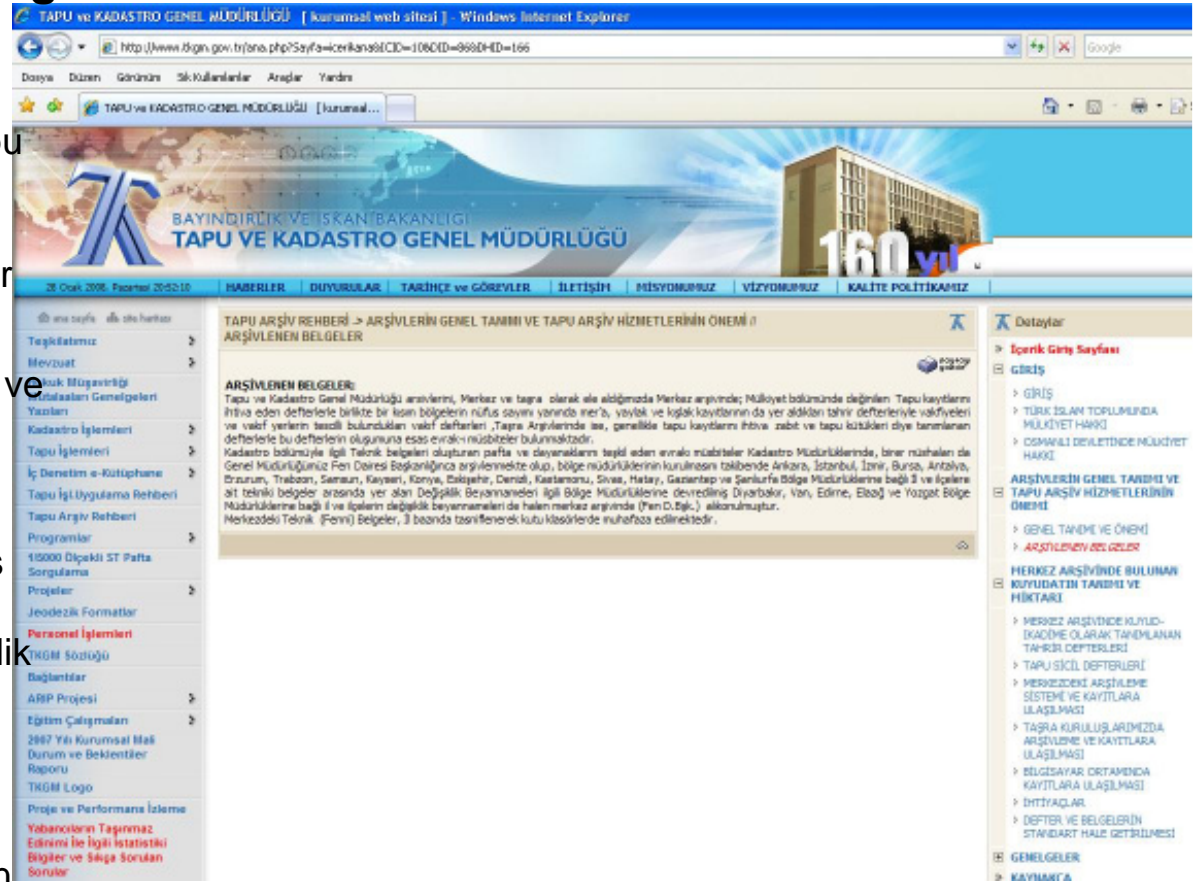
TAPU ve KADASTRO GENEL MÜDÜRLÜĞÜ [ kurumsal web sitesi ] - Windows Internet Explorer

http://www.tkgm.gov.tr/ana.php?Sayfa=icerikana&ICID=10&DID=86&DHID=166

Google

Dosya Düzen Görünüm Sık Kullanılanlar Araçlar Yardım

TAPU ve KADASTRO GENEL MÜDÜRLÜĞÜ [ kurumsal...

BAYINDIRLIK VE İSKAN BAKANLIĞI
TAPU VE KADASTRO GENEL MÜDÜRLÜĞÜ

160 yıl

28 Ocak 2008, Pazartesi 20:52:10 | HABERLER | DUYURULAR | TARİHÇE ve GÖREVLER | İLETİŞİM | MİSYONUMUZ | VİZYONUMUZ | KALİTE POLİTİKAMIZ

ana sayfa site haritası

Teşkilatımız
Mevzuat
Hukuk Müşavirliği Mütalaaları Genelgeleri Yazıları
Kadastro İşlemleri
Tapu İşlemleri
İç Denetim e-Kütüphane
Tapu İşl.Uygulama Rehberi
Tapu Arşiv Rehberi
Programlar
1/5000 Ölçekli ST Pafta Sorgulama
Projeler
Jeodezik Formatlar
Personel İşlemleri
TKGM Sözlüğü
Bağlantılar
ARIP Projesi
Eğitim Çalışmaları
2007 Yılı Kurumsal Mali Durum ve Beklentiler Raporu
TKGM Logo
Proje ve Performans İzleme
Yabancıların Taşınmaz Edinimi İle İlgili İstatistiki Bilgiler ve Sıkça Sorulan Sorular

TAPU ARŞİV REHBERİ -> ARŞİVLERİN GENEL TANIMI VE TAPU ARŞİV HİZMETLERİNİN ÖNEMİ // ARŞİVLENEN BELGELER

ARŞİVLENEN BELGELER:
Tapu ve Kadastro Genel Müdürlüğü arşivlerini, Merkez ve taşra olarak ele aldığımızda Merkez arşivinde; Mülkiyet bölümünde değinilen Tapu kayıtlarını ihtiva eden defterlerle birlikte bir kısım bölgelerin nüfus sayımı yanında mer'a, yaylak ve kışlak kayıtlarının da yer aldıkları tahrir defterleriyle vakfiyeleri ve vakıf yerlerin tescili bulundukları vakıf defterleri ,Taşra Arşivlerinde ise, genellikle tapu kayıtlarını ihtiva zabıt ve tapu kütükleri diye tanımlanan defterlerle bu defterlerin oluşumuna esas evrak-ı müsbiteler bulunmaktadır.
Kadastro bölümüyle ilgili Teknik belgeleri oluşturan pafta ve dayanakların teşkil eden evrakı müsbiteler Kadastro Müdürlüklerinde, birer nüshaları da Genel Müdürlüğümüz Fen Dairesi Başkanlığınca arşivlenmekte olup, bölge müdürlüklerinin kurulmasını takiben de Ankara, İstanbul, İzmir, Bursa, Antalya, Erzurum, Trabzon, Samsun, Kayseri, Konya, Eskişehir, Denizli, Kastamonu, Sivas, Hatay, Gaziantep ve Şanlıurfa Bölge Müdürlüklerine bağlı il ve ilçelere ait teknik belgeler arasında yer alan Değişiklik Beyannameleri ilgili Bölge Müdürlüklerine devredilmiş Diyarbakır, Van, Edirne, Elazığ ve Yozgat Bölge Müdürlüklerine bağlı il ve ilçelerin değişiklik beyannameleri de halen merkez arşivinde (Fen D.Bşk.) alıkonulmuştur.
Merkezdeki Teknik (Fenni) Belgeler, İl bazında tasniflenerek kutu klasörlerde muhafaza edilmektedir.

Detaylar
İçerik Giriş Sayfası
GİRİŞ
GİRİŞ
TÜRK İSLAM TOPLUMUNDA MÜLKİYET HAKKI
OSMANLI DEVLETİNDE MÜLKİYET HAKKI
ARŞİVLERİN GENEL TANIMI VE TAPU ARŞİV HİZMETLERİNİN ÖNEMİ
GENEL TANIMI VE ÖNEMİ
ARŞİVLENEN BELGELER
MERKEZ ARŞİVİNDE BULUNAN KUYUDATIN TANIMI VE MİKTARI
MERKEZ ARŞİVİNDE KUYUD-I KADİME OLARAK TANIMLANAN TAHRİR DEFTERLERİ
TAPU SİCİL DEFTERLERİ
MERKEZDEKİ ARŞİVLEME SİSTEMİ VE KAYITLARA ULAŞILMASI
TAŞRA KURULUŞLARIMIZDA ARŞİVLEME VE KAYITLARA ULAŞILMASI
BİLGİSAYAR ORTAMINDA KAYITLARA ULAŞILMASI
İHTİYAÇLAR
DEFTER VE BELGELERİN STANDART HALE GETİRİLMESİ
GENELGELER
KAYNAKÇA